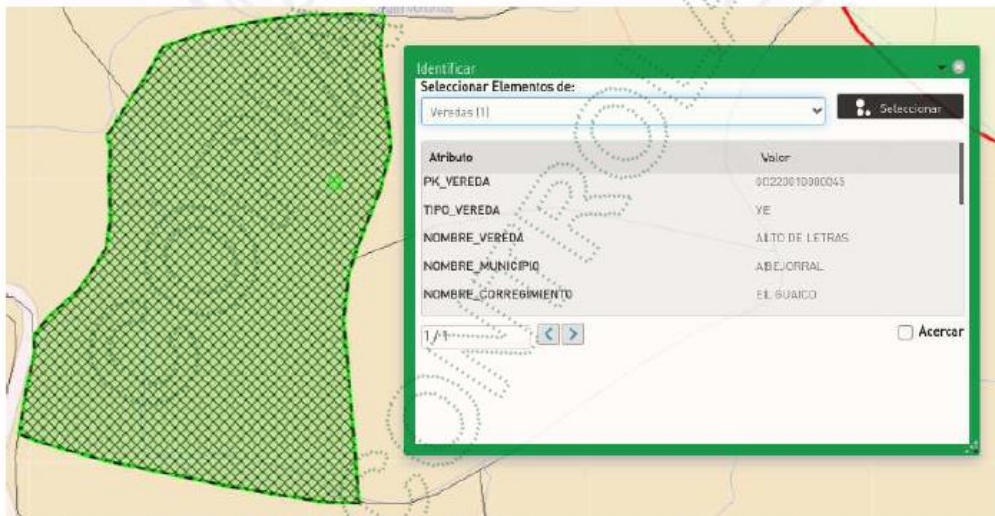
Identificar

Seleccionar Elementos de:

Veredas (1)

Seleccionar

| Atributo | Valor |
|---|---|
| PK_VEREDA | 00220010000045 |
| TIPO_VEREDA | VE |
| NOMBRE_VEREDA | ALTO DE LETRAS |
| NOMBRE_MUNICIPIO | ABEJORRAL |
| NOMBRE_CORREGIMIENTO | EL GUAICO |

1/1

Acercar